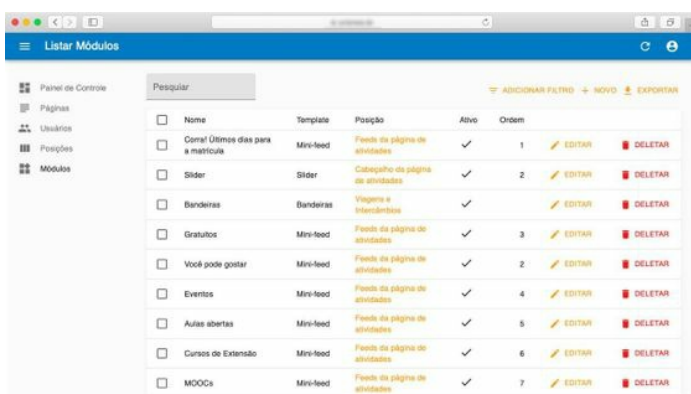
Listar Módulos

Painel de Controle
Páginas
Usuários
Posições
Módulos

Pesquisar

ADICIONAR FILTRO + NOVO EXPORTAR

| | Nome | Template | Posição | Ativo | Ordem | | |
|---|---|---|---|---|---|---|---|
| | Corra! Últimos dias para a matrícula | Mini-feed | Feeds da página de atividades | ✓ | 1 | EDITAR | DELETAR |
| | Slider | Slider | Cabeçalho da página de atividades | ✓ | 2 | EDITAR | DELETAR |
| | Bandeiras | Bandeiras | Viagens e Intercâmbios | ✓ | | EDITAR | DELETAR |
| | Gratuitos | Mini-feed | Feeds da página de atividades | ✓ | 3 | EDITAR | DELETAR |
| | Você pode gostar | Mini-feed | Feeds da página de atividades | ✓ | 2 | EDITAR | DELETAR |
| | Eventos | Mini-feed | Feeds da página de atividades | ✓ | 4 | EDITAR | DELETAR |
| | Aulas abertas | Mini-feed | Feeds da página de atividades | ✓ | 5 | EDITAR | DELETAR |
| | Cursos de Extensão | Mini-feed | Feeds da página de atividades | ✓ | 6 | EDITAR | DELETAR |
| | MOOCs | Mini-feed | Feeds da página de atividades | ✓ | 7 | EDITAR | DELETAR |